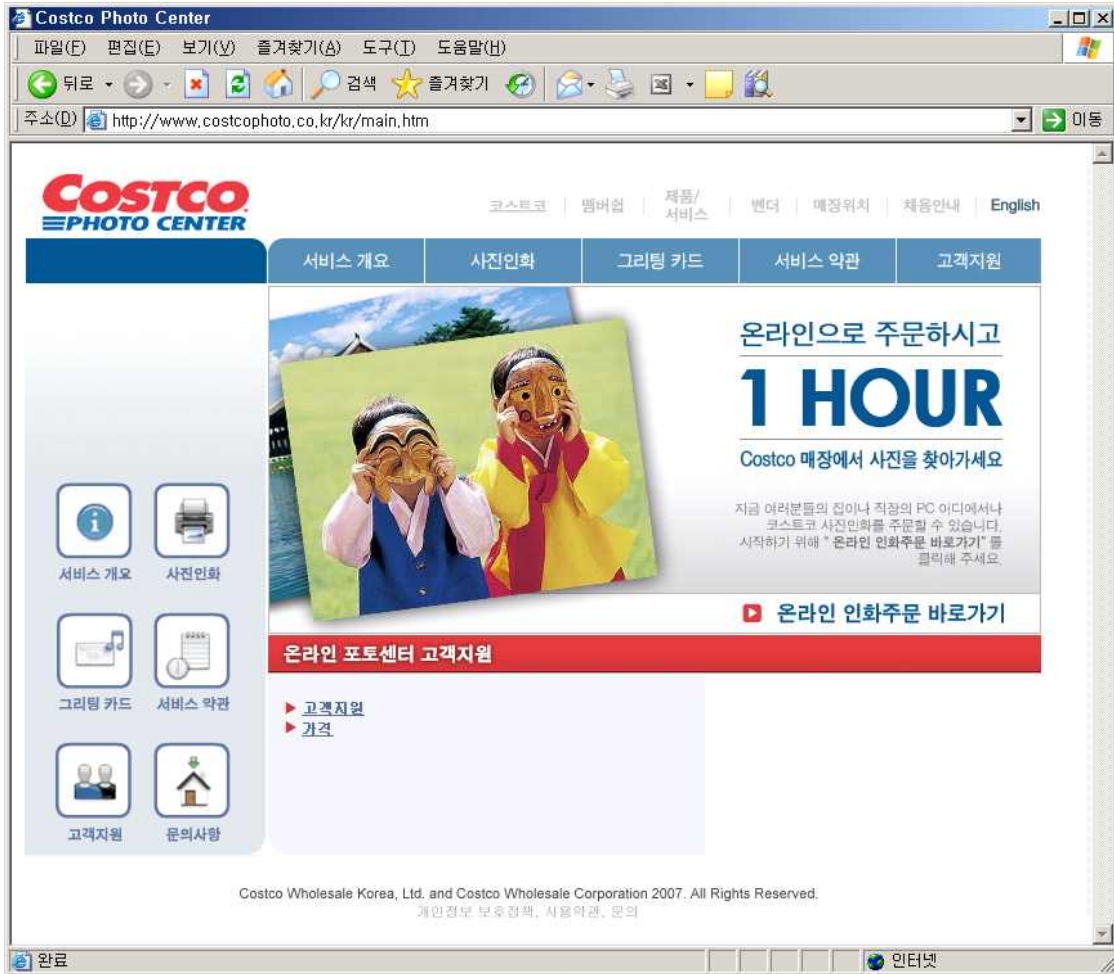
Costco Photo Center

파일(F) 편집(E) 보기(V) 즐겨찾기(A) 도구(T) 도움말(H)

뒤로 검색 즐겨찾기

주소(D) http://www.costcophoto.co.kr/kr/main.htm 이동

COSTCO PHOTO CENTER

코스트코 | 멤버쉽 | 제품/서비스 | 벤더 | 매장위치 | 채용안내 | English

서비스 개요 | 사진인화 | 그리팅 카드 | 서비스 약관 | 고객지원

온라인으로 주문하시고

1 HOUR

Costco 매장에서 사진을 찾아가세요

지금 여러분들의 집이나 직장의 PC 어디에서나 코스트코 사진인화를 주문할 수 있습니다. 시작하기 위해 " 온라인 인화주문 바로가기" 를 클릭해 주세요.

온라인 인화주문 바로가기

서비스 개요 사진인화

그리팅 카드 서비스 약관

고객지원 문의사항

온라인 포토센터 고객지원

▶ 고객지원
▶ 가격

Costco Wholesale Korea, Ltd. and Costco Wholesale Corporation 2007. All Rights Reserved.
개인정보 보호정책, 사용약관, 문의

완료 인터넷